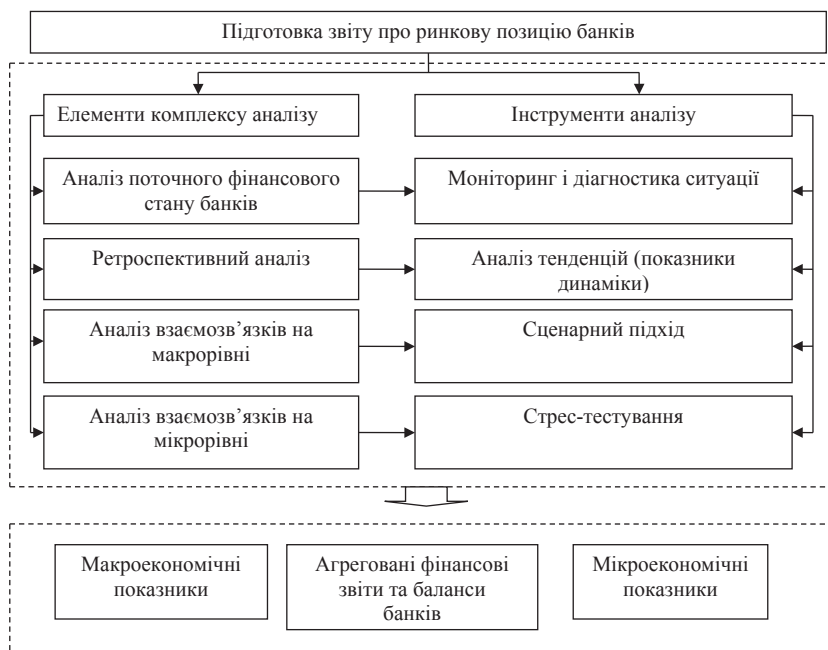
Підготовка звіту про ринкову позицію банків

Елементи комплексу аналізу

Інструменти аналізу

Аналіз поточного фінансового стану банків

Моніторинг і діагностика ситуації

Ретроспективний аналіз

Аналіз тенденцій (показники динаміки)

Аналіз взаємозв'язків на макрорівні

Сценарний підхід

Аналіз взаємозв'язків на мікрорівні

Стрес-тестування

Макроекономічні показники

Агреговані фінансові звіти та баланси банків

Мікроекономічні показники